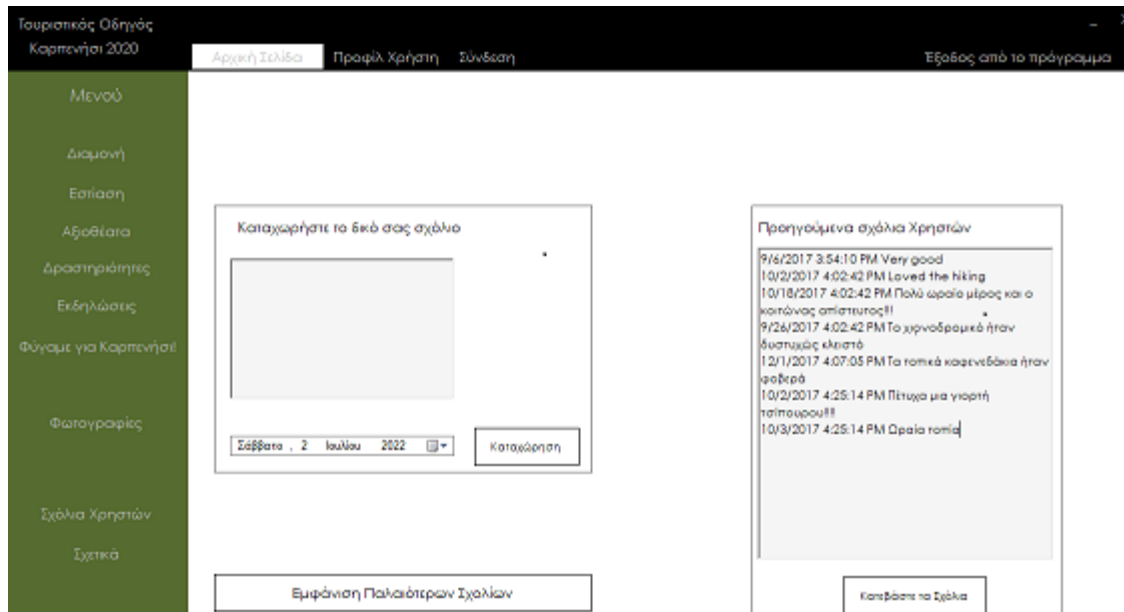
Τουριστικός Οδηγός Καρπενήσι 2020

Αρχική Σελίδα Προφίλ Χρήστη Σύνδεση

Έξοδος από το πρόγραμμα

Μενού

Διαμονή

Εστίαση

Αξιοθέατα

Δραστηριότητες

Εκδηλώσεις

Φύγαμε για Καρπενήσι!

Φωτογραφίες

Σχόλια Χρηστών

Σχετικά

Καταχωρήστε το δικό σας σχόλιο

Σάββατο , 2 Ιουλίου 2022

Καταχώρηση

Προηγούμενα σχόλια Χρηστών

9/6/2017 3:54:10 PM Very good
10/2/2017 4:02:42 PM Loved the hiking
10/18/2017 4:02:42 PM Πολύ ωραίο μέρος και ο κοινώνας απίστευτος!!
9/26/2017 4:02:42 PM Το χιονοδρομικό ήταν δυστυχώς κλειστό
12/1/2017 4:07:05 PM Τα τοπικά καφενεδάκια ήταν φοβερά
10/2/2017 4:25:14 PM Πέτυχα μια γιορτή τσίπουρου!!!
10/3/2017 4:25:14 PM Ωραία τοπία

Κατεβάστε τα Σχόλια

Εμφάνιση Παλαιότερων Σχολίων